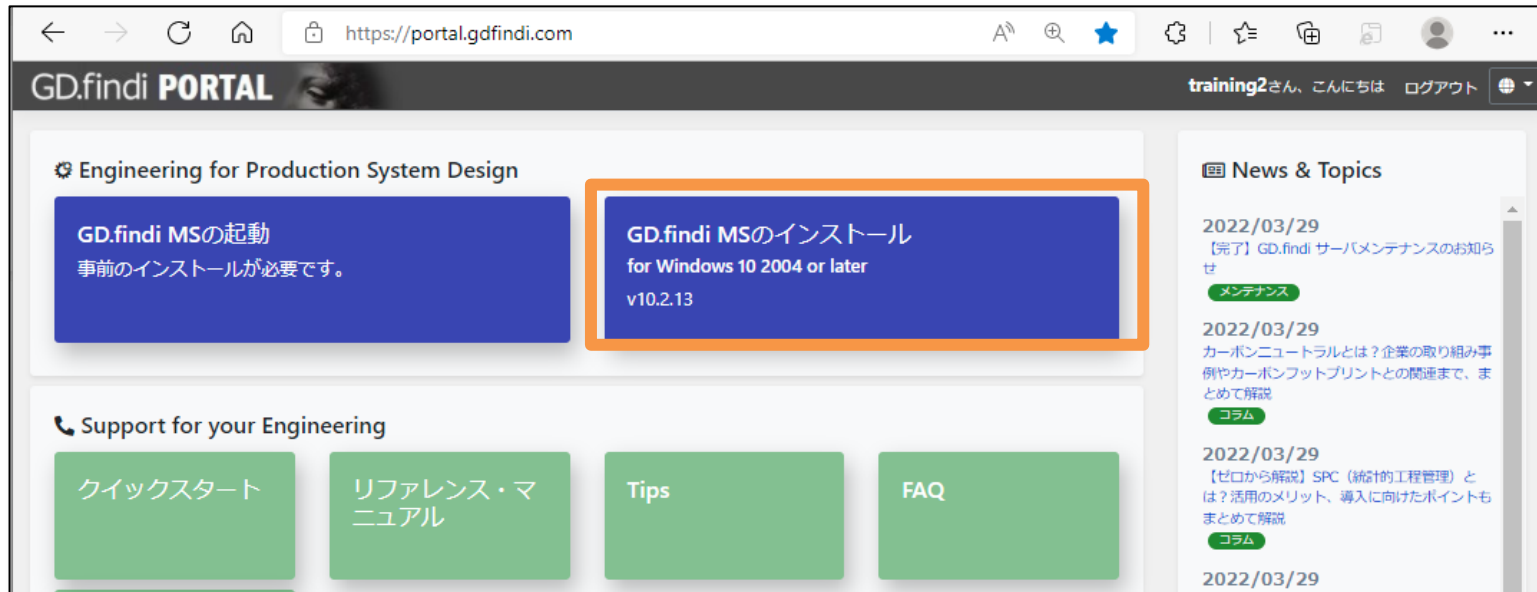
https://portal.gdfindi.com

GD.findi PORTAL

training2さん、こんにちは ログアウト

Engineering for Production System Design

GD.findi MSの起動
事前のインストールが必要です。

GD.findi MSのインストール
for Windows 10 2004 or later
v10.2.13

News & Topics

2022/03/29
【完了】GD.findi サーバメンテナンスのお知らせ
メンテナンス

2022/03/29
カーボンニュートラルとは？企業の取り組み事例やカーボンフットプリントとの関連まで、まとめて解説
コラム

2022/03/29
【ゼロから解説】SPC（統計的工程管理）とは？活用のメリット、導入に向けたポイントもまとめて解説
コラム

2022/03/29

Support for your Engineering

クイックスタート

リファレンス・マニュアル

Tips

FAQ